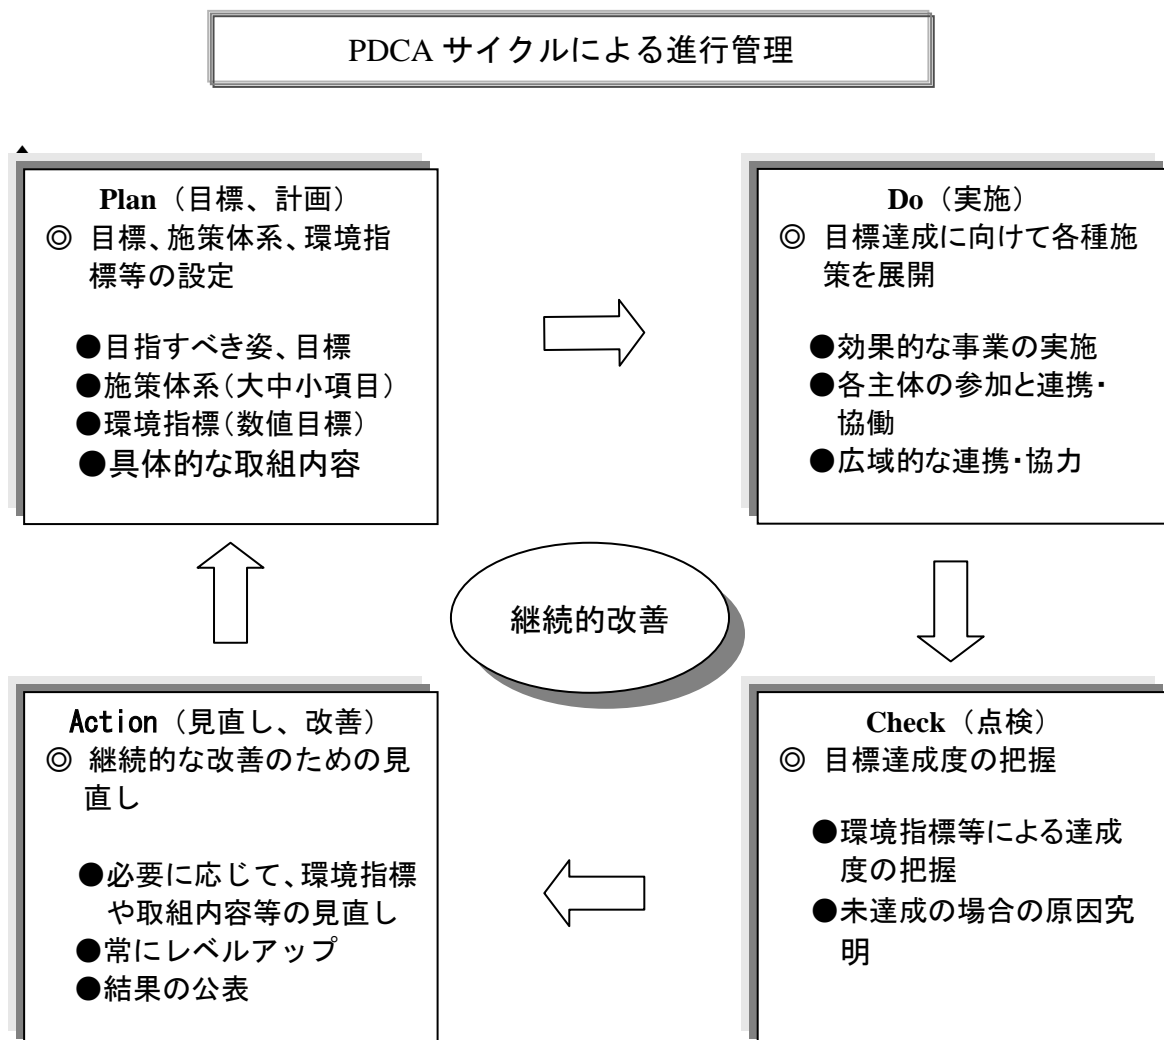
PDCA サイクルによる進行管理

Plan（目標、計画）
◎ 目標、施策体系、環境指標等の設定

●目指すべき姿、目標
●施策体系（大中小項目）
●環境指標（数値目標）
●具体的な取組内容

Do（実施）
◎ 目標達成に向けて各種施策を展開

●効果的な事業の実施
●各主体の参加と連携・協働
●広域的な連携・協力

継続的改善

Action（見直し、改善）
◎ 継続的な改善のための見直し

●必要に応じて、環境指標や取組内容等の見直し
●常にレベルアップ
●結果の公表

Check（点検）
◎ 目標達成度の把握

●環境指標等による達成度の把握
●未達成の場合の原因究明